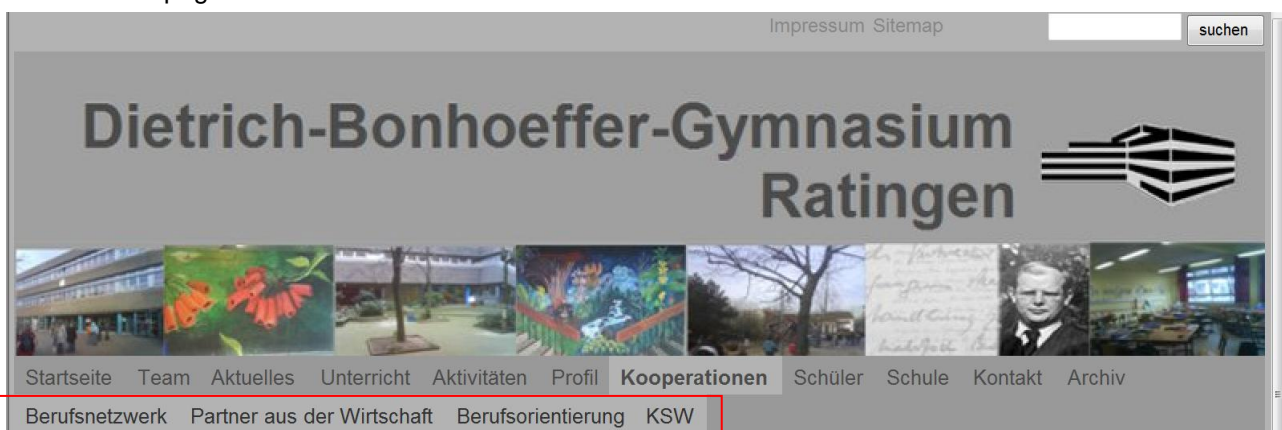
Impressum Sitemap

suchen

Dietrich-Bonhoeffer-Gymnasium Ratingen

Startseite Team Aktuelles Unterricht Aktivitäten Profil **Kooperationen** Schüler Schule Kontakt Archiv

Berufsnetzwerk Partner aus der Wirtschaft Berufsorientierung KSW